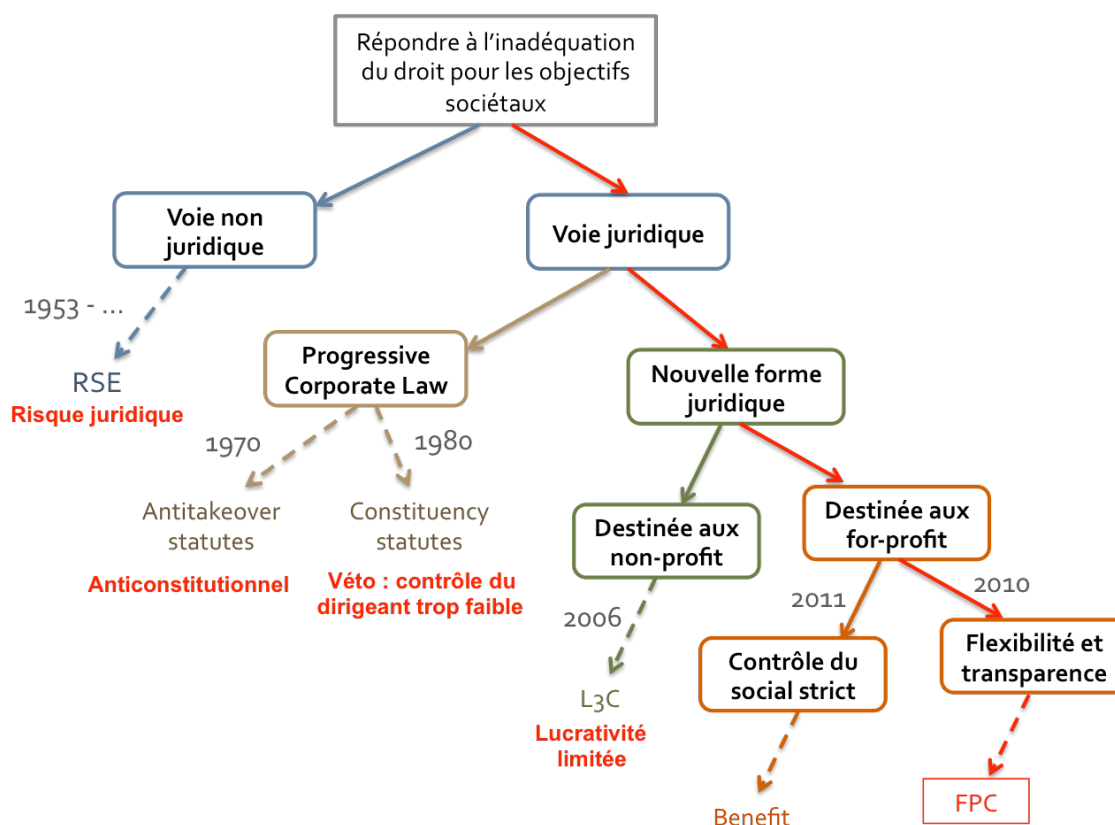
Répondre à l'inadéquation du droit pour les objectifs sociétaux

Voie non juridique

Voie juridique

1953 - …

RSE
Risque juridique

Progressive Corporate Law

Nouvelle forme juridique

1970

1980

Antitakeover statutes

Anticonstitutionnel

Constituency statutes

Véto : contrôle du dirigeant trop faible

Destinée aux non-profit

Destinée aux for-profit

2006

L3C
Lucrativité limitée

2011

2010

Contrôle du social strict

Flexibilité et transparence

Benefit

FPC